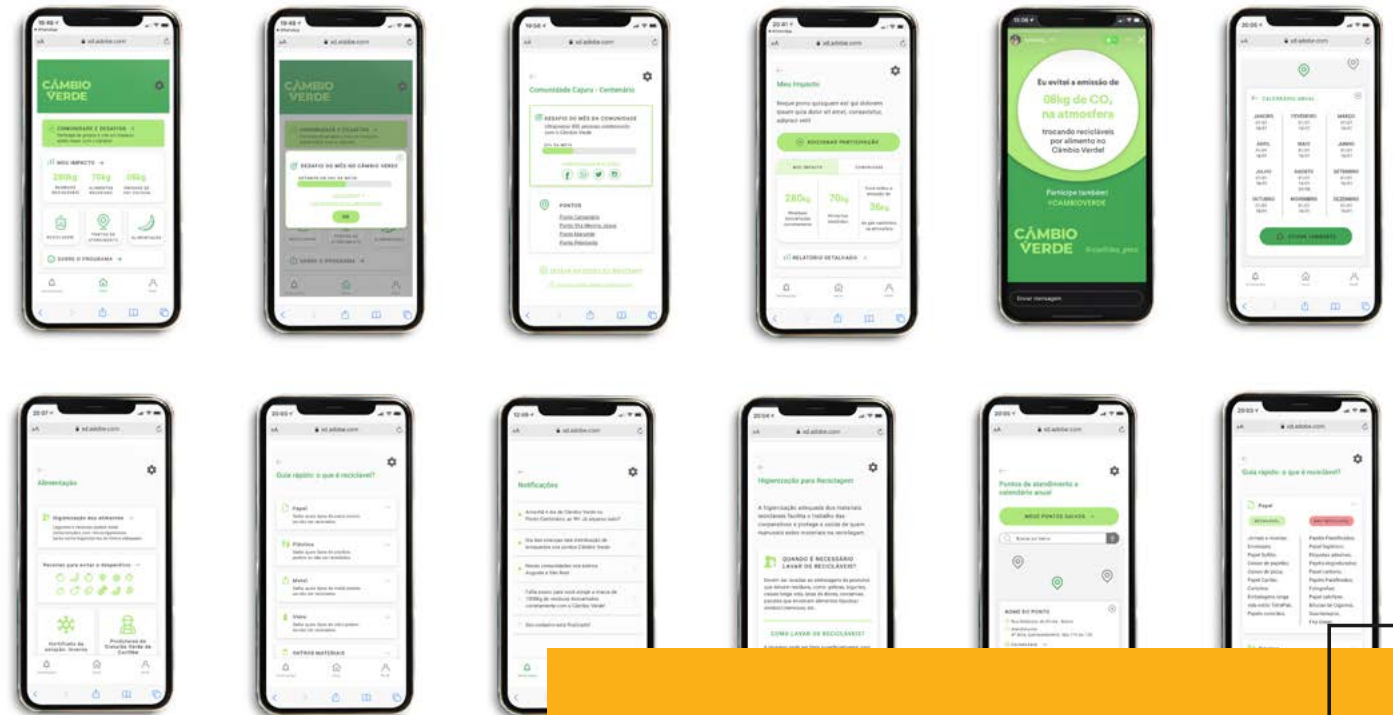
CÂMBIO VERDE

COMUNIDADE E DESAFIOS

MEU IMPACTO

280kg
70kg
08kg

RECICLÁVEIS
PONTOS DE ATENDIMENTO
ALIMENTAÇÃO

SOBRE O PROGRAMA

CÂMBIO VERDE

DESAFIO DO MÊS NO CÂMBIO VERDE

OK

SOBRE O PROGRAMA

Comunidade Cajuru - Centenário

DESAFIO DO MÊS DA COMUNIDADE

PONTOS

Ponto Cajuru
Ponto Centenário

Meu Impacto

REGISTRAR PARTICIPAÇÃO

MEU IMPACTO
COMUNIDADE

280kg
70kg
36kg

RELATÓRIO DETALHADO

Eu evitei a emissão de 08kg de $CO_2$ na atmosfera trocando recicláveis por alimento no Câmbio Verde!

Participe também! #CAMBIOVERDE

CÂMBIO VERDE

Enviar mensagem

CALENDÁRIO ANUAL

JANEIRO
FEVEREIRO
MARÇO
ABRIL
MAIO
JUNHO
JULHO
AGOSTO
SETEMBRO
OUTUBRO
NOVEMBRO
DEZEMBRO

Alimentação

Higienização dos alimentos

Receitas para evitar o desperdício

Certificado da estação: Inverno

Produtores do Câmbio Verde de Curitiba

Guia rápido: o que é reciclável?

Papel
Plástico
Metal
Vidro
OUTROS MATERIAIS

Notificações

Higienização para Reciclagem

QUANDO É NECESSÁRIO LAVAR OS RECICLÁVEIS?

COMO LAVAR OS RECICLÁVEIS?

Pontos de atendimento e calendário anual

MEUS PONTOS SALVOS

NOME DO PONTO

Guia rápido: o que é reciclável?

Papel

RECICLÁVEL
NÃO RECICLÁVEL

Jornais e revistas
Envelopes
Papel Sulfite
Caixas de papelão
Caixas de pizza
Papel Cartão
Cartolina
Embalagens longa vida estilo TetraPak
Papéis coloridos

Papéis Plastificados
Papel higiênico
Etiquetas adesivas
Papéis engordurados
Papel carbono
Papéis Parafinados
Fotografias
Papel celofane
Bitucas de cigarros
Guardanapos
Fita crepe

xd.adobe.com